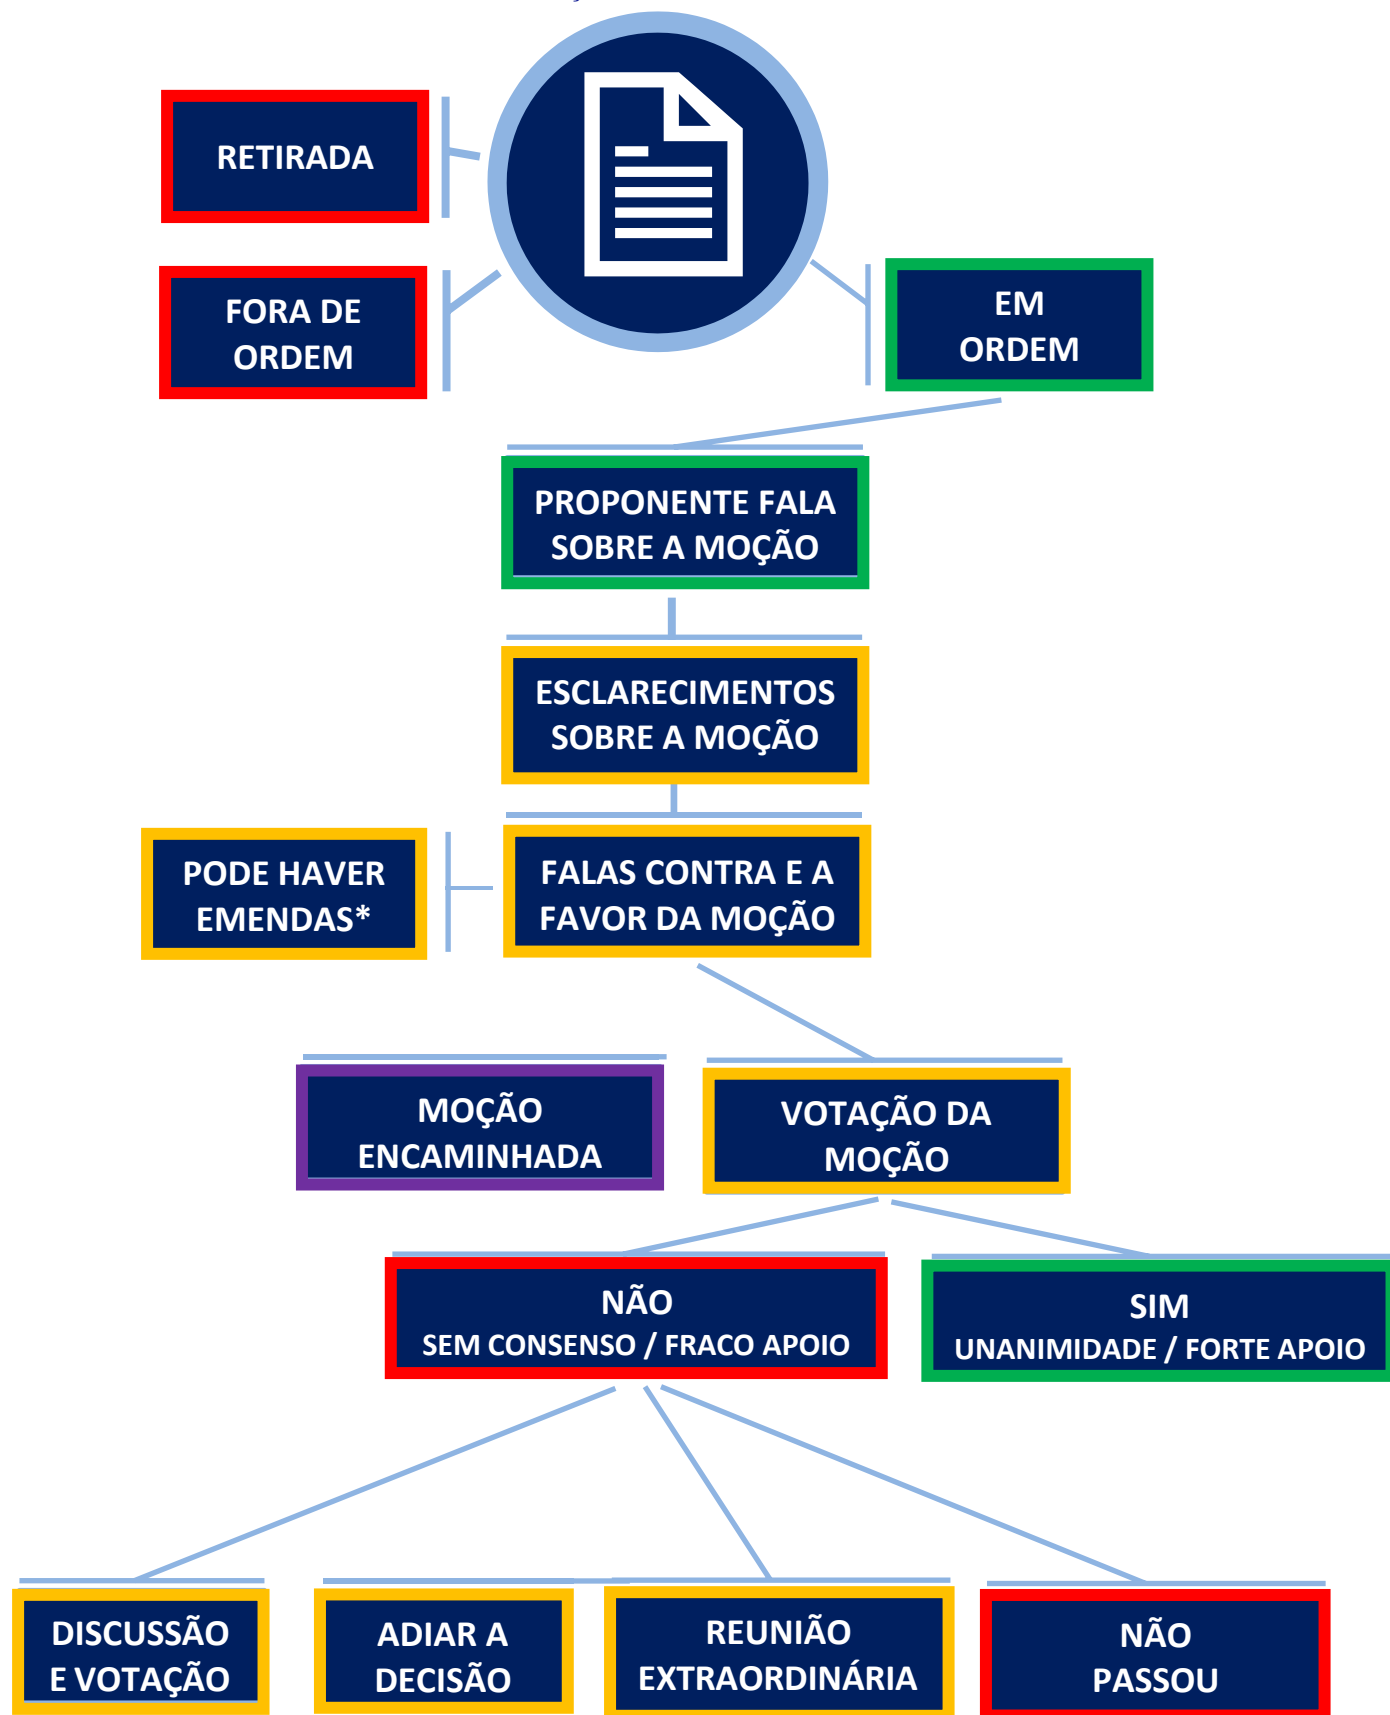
RETIRADA

FORA DE ORDEM

EM ORDEM

PROPONENTE FALA SOBRE A MOÇÃO

ESCLARECIMENTOS SOBRE A MOÇÃO

PODE HAVER EMENDAS*

FALAS CONTRA E A FAVOR DA MOÇÃO

MOÇÃO ENCAMINHADA

VOTAÇÃO DA MOÇÃO

NÃO
SEM CONSENSO / FRACO APOIO

SIM
UNANIMIDADE / FORTE APOIO

DISCUSSÃO E VOTAÇÃO

ADIAR A DECISÃO

REUNIÃO EXTRAORDINÁRIA

NÃO PASSOU